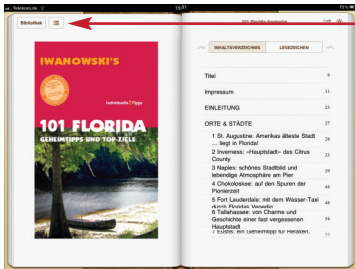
Telekom.de 15:01 73 %

Bibliothek

IWANOWSKI'S

Individuelle Tipps

101 FLORIDA
GEHEIMTIPPS UND TOP-ZIELE

101 Florida Geheimtipps

INHALTSVERZEICHNIS LESEZEICHEN

Titel 9

Impressum 11

EINLEITUNG 23

ORTE & STÄDTE 27

1 St. Augustine: Amerikas älteste Stadt ... liegt in Florida! 28

2 Inverness: »Hauptstadt« des Citrus County 33

3 Naples: schönes Stadtbild und lebendige Atmosphäre am Pier 39

4 Chokoloskee: auf den Spuren der Pionierzeit 44

5 Fort Lauderdale: mit dem Wasser-Taxi durch Floridas Venedig 48

6 Tallahassee: von Charme und Geschichte einer fast vergessenen Hauptstadt 52

7 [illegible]